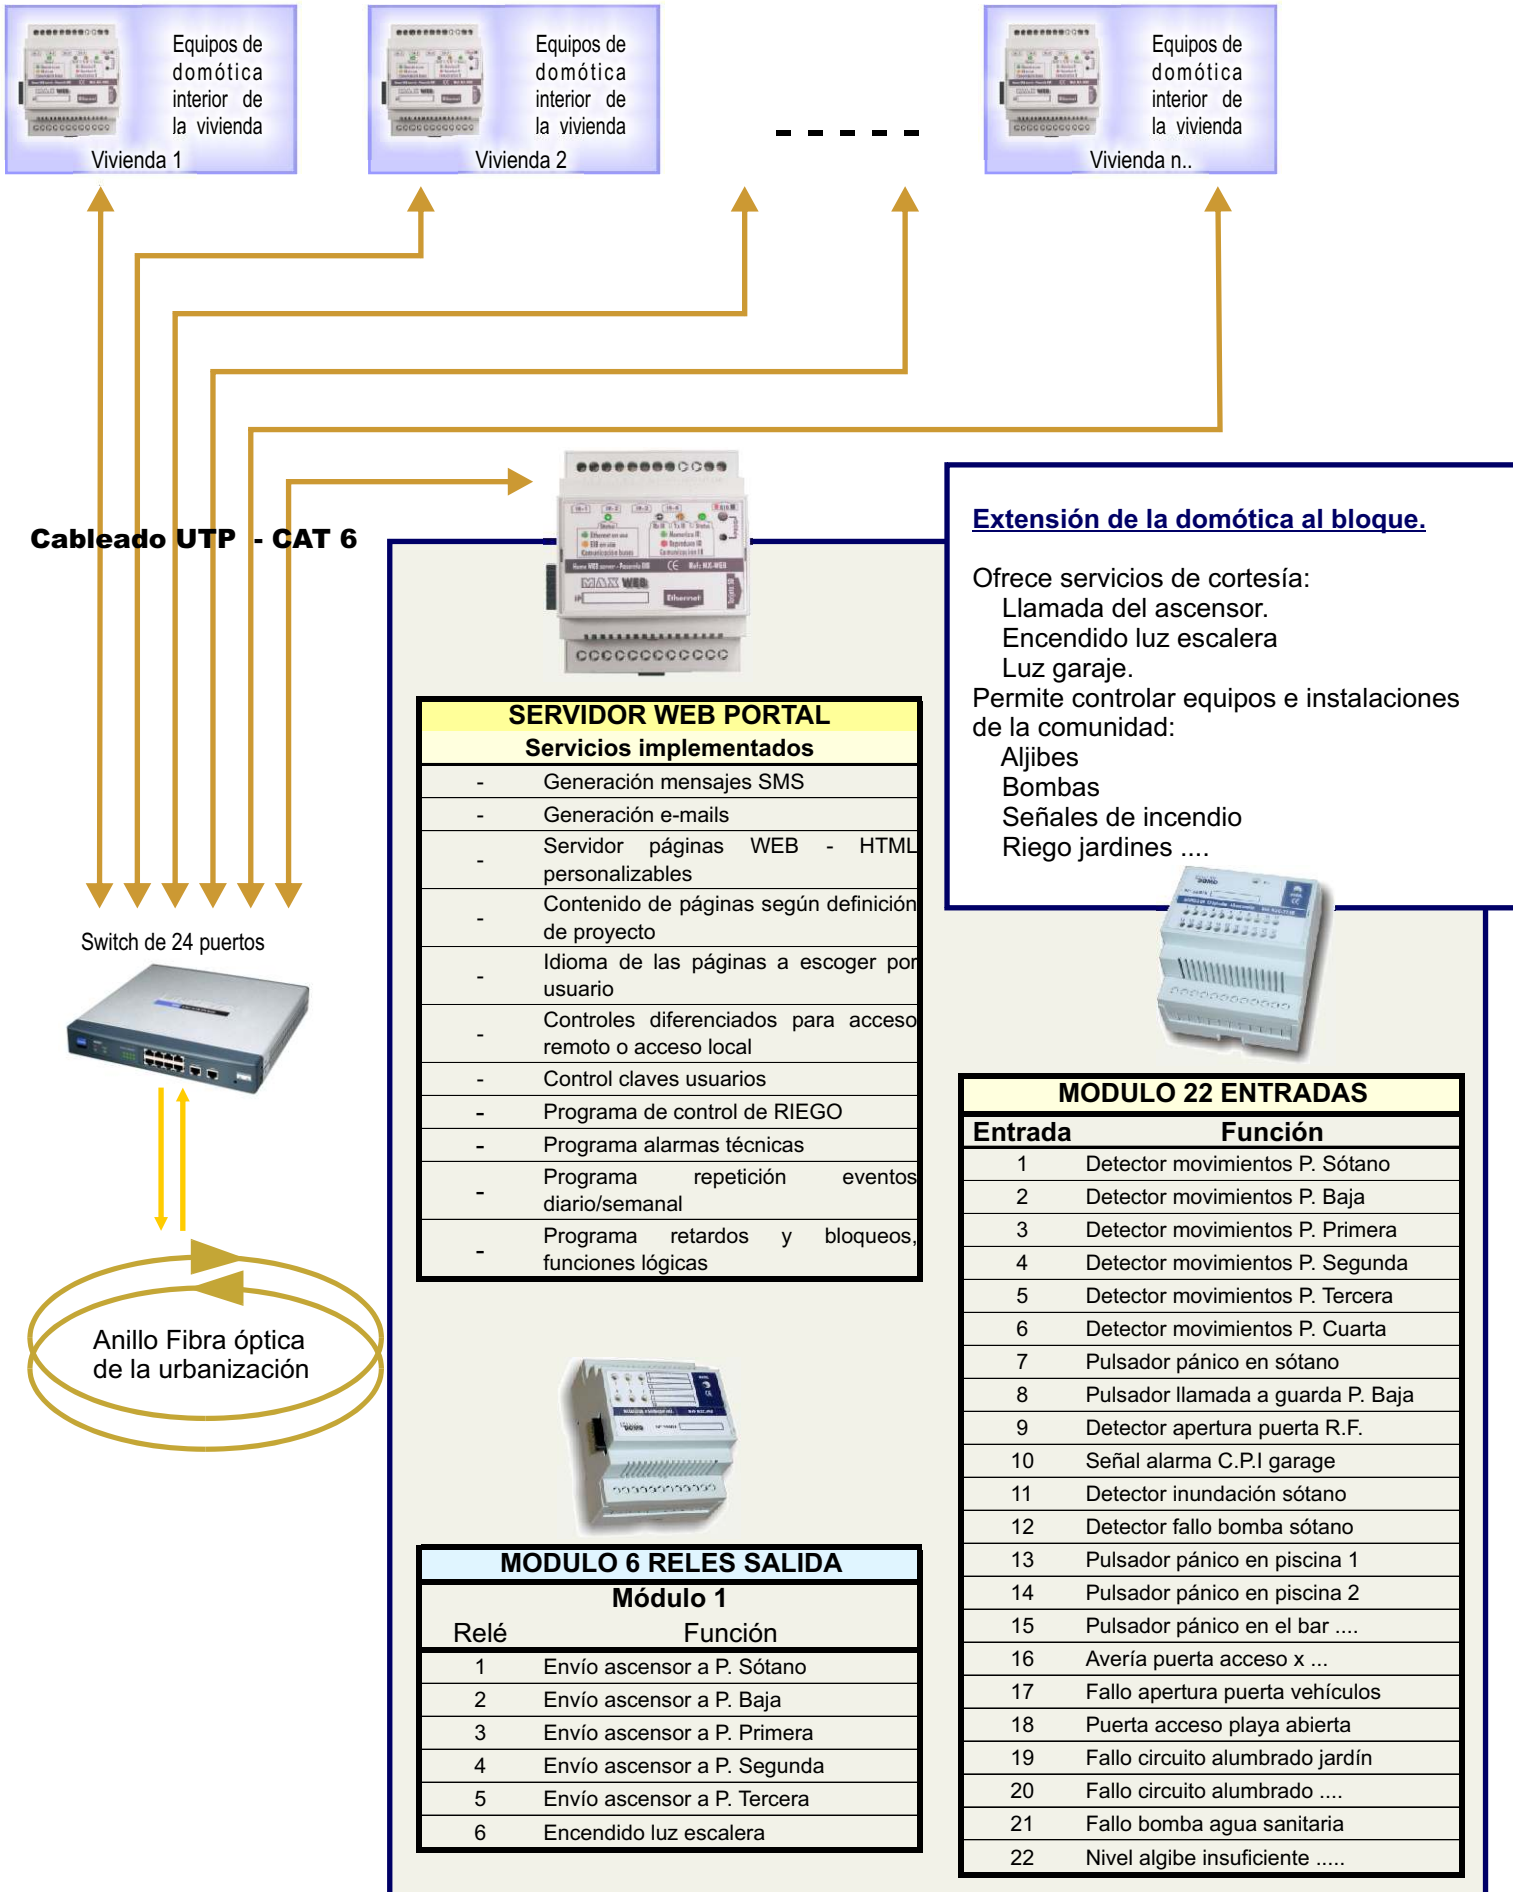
Equipos de domótica interior de la vivienda
Vivienda 1

Equipos de domótica interior de la vivienda
Vivienda 2

- - - - -

Equipos de domótica interior de la vivienda
Vivienda n..

Cableado UTP - CAT 6

Extensión de la domótica al bloque.

Ofrece servicios de cortesía:
Llamada del ascensor.
Encendido luz escalera
Luz garaje.
Permite controlar equipos e instalaciones de la comunidad:
Aljibes
Bombas
Señales de incendio
Riego jardines ....

| SERVIDOR WEB PORTAL | |
|---|---|
| Servicios implementados | |
| - | Generación mensajes SMS |
| - | Generación e-mails |
| - | Servidor páginas WEB - HTML personalizables |
| - | Contenido de páginas según definición de proyecto |
| - | Idioma de las páginas a escoger por usuario |
| - | Controles diferenciados para acceso remoto o acceso local |
| - | Control claves usuarios |
| - | Programa de control de RIEGO |
| - | Programa alarmas técnicas |
| - | Programa repetición eventos diario/semanal |
| - | Programa retardos y bloqueos, funciones lógicas |

Switch de 24 puertos

Anillo Fibra óptica de la urbanización

| MODULO 22 ENTRADAS | |
|---|---|
| Entrada | Función |
| 1 | Detector movimientos P. Sótano |
| 2 | Detector movimientos P. Baja |
| 3 | Detector movimientos P. Primera |
| 4 | Detector movimientos P. Segunda |
| 5 | Detector movimientos P. Tercera |
| 6 | Detector movimientos P. Cuarta |
| 7 | Pulsador pánico en sótano |
| 8 | Pulsador llamada a guarda P. Baja |
| 9 | Detector apertura puerta R.F. |
| 10 | Señal alarma C.P.I garage |
| 11 | Detector inundación sótano |
| 12 | Detector fallo bomba sótano |
| 13 | Pulsador pánico en piscina 1 |
| 14 | Pulsador pánico en piscina 2 |
| 15 | Pulsador pánico en el bar .... |
| 16 | Avería puerta acceso x ... |
| 17 | Fallo apertura puerta vehículos |
| 18 | Puerta acceso playa abierta |
| 19 | Fallo circuito alumbrado jardín |
| 20 | Fallo circuito alumbrado .... |
| 21 | Fallo bomba agua sanitaria |
| 22 | Nivel algibe insuficiente ..... |

| MODULO 6 RELES SALIDA | |
|---|---|
| Módulo 1 | |
| Relé | Función |
| 1 | Envío ascensor a P. Sótano |
| 2 | Envío ascensor a P. Baja |
| 3 | Envío ascensor a P. Primera |
| 4 | Envío ascensor a P. Segunda |
| 5 | Envío ascensor a P. Tercera |
| 6 | Encendido luz escalera |